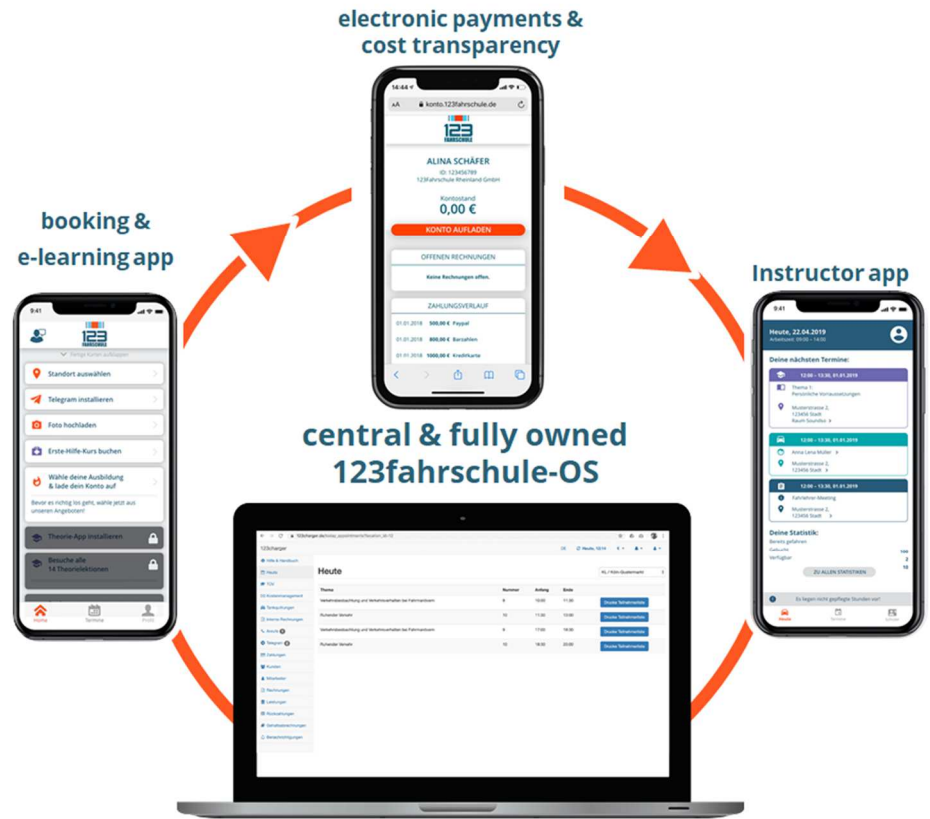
electronic payments & cost transparency

14:44

konto.123fahrschule.de

123 FAHRSCHULE

ALINA SCHÄFER

ID: 123456789

123Fahrschule Rheinland GmbH

Kontostand

0,00 €

KONTO AUFLADEN

OFFENEN RECHNUNGEN

Keine Rechnungen offen.

ZAHLUNGSVERLAUF

01.01.2018 500,00 € Paypal

01.01.2018 800,00 € Barzahlen

01.01.2018 1000,00 € Kreditkarte

booking & e-learning app

9:41

123 FAHRSCHULE

Standort auswählen

Telegram installieren

Foto hochladen

Erste-Hilfe-Kurs buchen

Wähle deine Ausbildung & lade dein Konto auf

Bevor es richtig los geht, wähle jetzt aus unseren Angeboten!

Theorie-App installieren

Besuche alle 14 Theorielektionen

Home

Termine

Profil

Instructor app

9:41

Heute, 22.04.2019

Arbeitszeit: 09:00 – 14:00

Deine nächsten Termine:

12:00 – 13:30, 01.01.2019

Thema 1: Persönliche Voraussetzungen

Musterstrasse 2, 12345 Stadt

Raum Sonnfeld

12:00 – 13:30, 01.01.2019

Anna Lena Müller

Musterstrasse 2, 12345 Stadt

12:00 – 13:30, 01.01.2019

Fahrlehrer-Meeting

Musterstrasse 2, 12345 Stadt

Deine Statistik:

Bereits gefahren

Verfügbar

ZU ALLEN STATISTIKEN

Es liegen nicht gepflegte Stunden vor!

Heute

Termine

central & fully owned 123fahrschule-OS

123fahrer

Heute

Thema

Verkehrsbeobachtung und Verkehrsverhalten bei Fahrmanövern

Ruhender Verkehr

Verkehrsbeobachtung und Verkehrsverhalten bei Fahrmanövern

Ruhender Verkehr

Drucke Teilnehmerliste

Drucke Teilnehmerliste

Drucke Teilnehmerliste

Drucke Teilnehmerliste